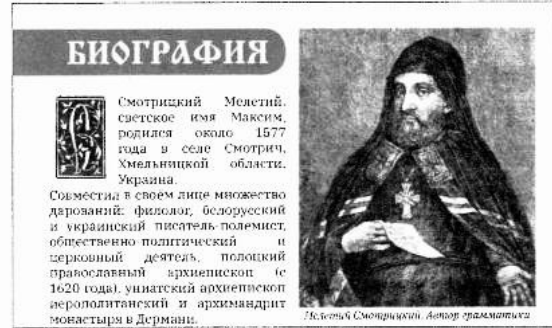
БИОГРАФИЯ

Смотрицкий Мелетий, светское имя Максим, родился около 1577 года в селе Смотрич, Хмельницкой области, Украина.

Совместил в своем лице множество дарований: филолог, белорусский и украинский писатель-полемист, общественно политический и церковный деятель, полоцкий православный архиепископ (с 1620 года), униатский архиепископ иерополитанский и архимандрит монастыря в Дермани.

Мелетий Смотрицкий. Автор грамматики